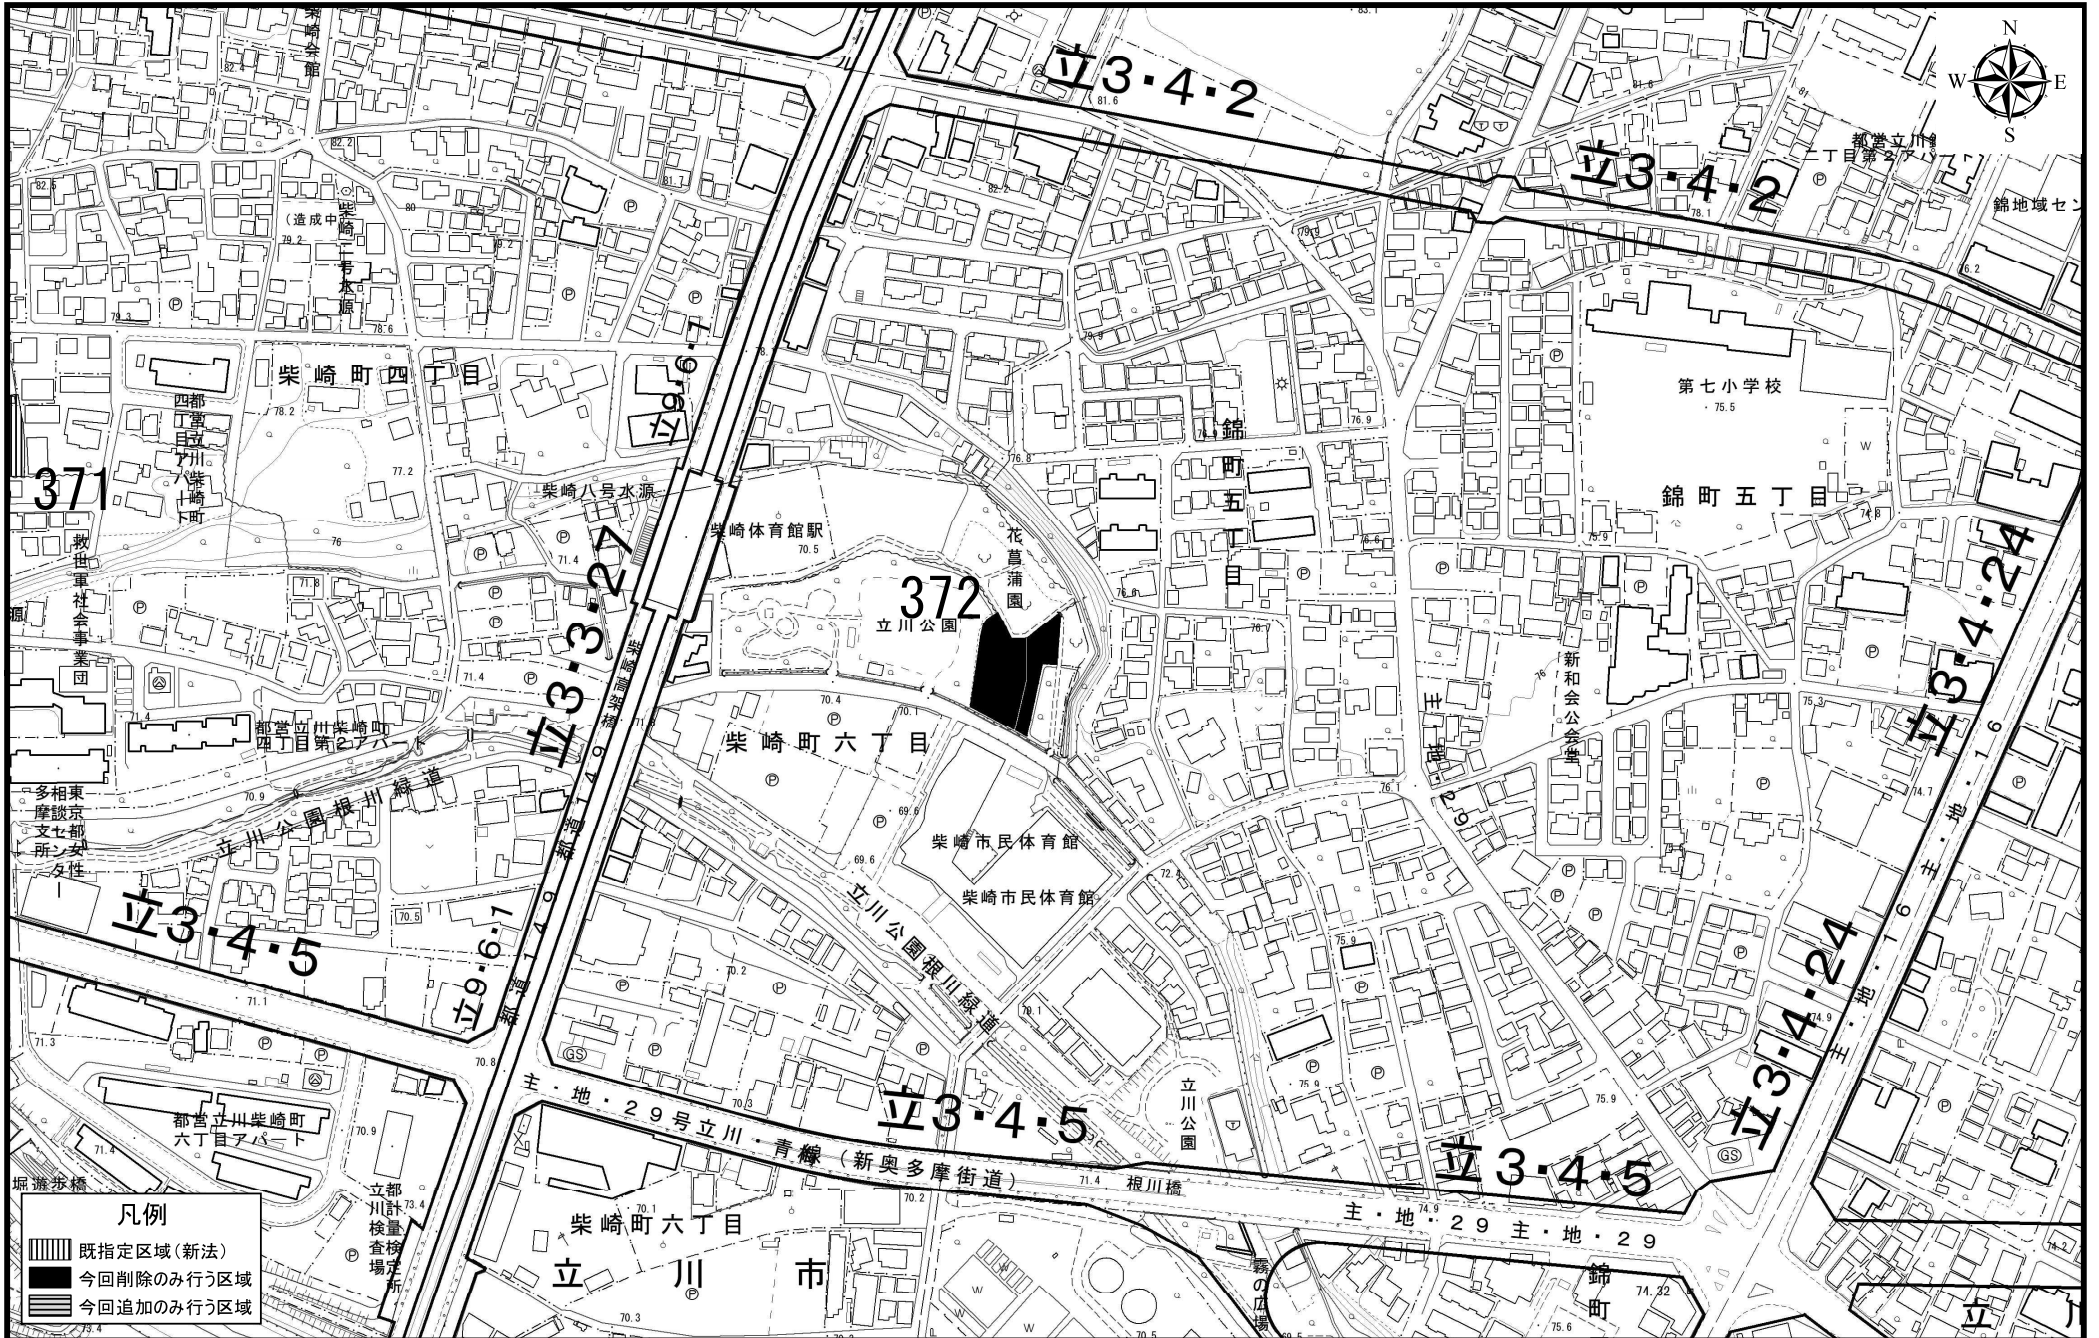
柴崎会館
立3・4・2
立3・4・2
都営立川錦町二丁目第2アパート
錦地域セン
(造成中)
柴崎二号水源
柴崎町四丁目
立9・6・1
第七小学校
都営立川柴崎町四丁目アパート
錦町五丁目
錦町五丁目
371
柴崎八号水源
柴崎体育館駅
花菖蒲園
救世軍社会事業団
372
立川公園
立3・3・27
柴崎高架橋
新和会公会堂
立3・4・24
都営立川柴崎町四丁目第2アパート
柴崎町六丁目
主・地・29
立3・4・24
主・地・16
多摩東京女性センター
相談所
立川公園根川緑道
柴崎市民体育館
柴崎市民体育館
立3・4・5
立川公園根川緑道
立9・6・1
新道149
立3・4・24
主・地・16
主・地・29号立川・青梅線(新奥多摩街道)
立3・4・5
立川公園
都営立川柴崎町六丁目アパート
立3・4・5
根川橋
立川都市計画検査場
柴崎町六丁目
主・地・29 主・地・29
堀遊歩橋
霧の広場
錦町
立川市
立
凡例
既指定区域(新法)
今回削除のみ行う区域
今回追加のみ行う区域
N
S
W
E